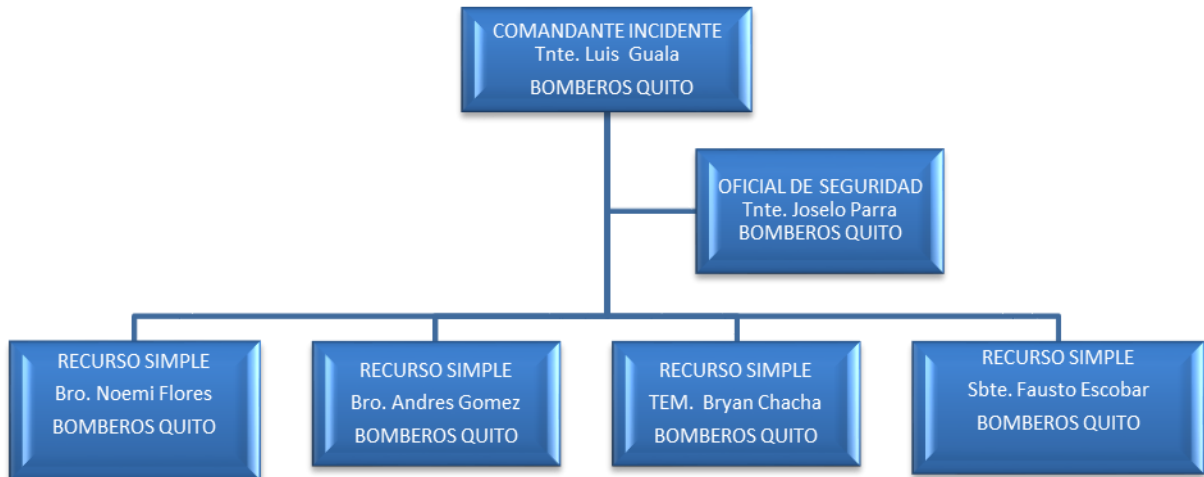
COMANDANTE INCIDENTE
Tnte. Luis Guala
BOMBEROS QUITO

OFICIAL DE SEGURIDAD
Tnte. Joselo Parra
BOMBEROS QUITO

RECURSO SIMPLE
Bro. Noemi Flores
BOMBEROS QUITO

RECURSO SIMPLE
Bro. Andres Gomez
BOMBEROS QUITO

RECURSO SIMPLE
TEM. Bryan Chacha
BOMBEROS QUITO

RECURSO SIMPLE
Sbte. Fausto Escobar
BOMBEROS QUITO